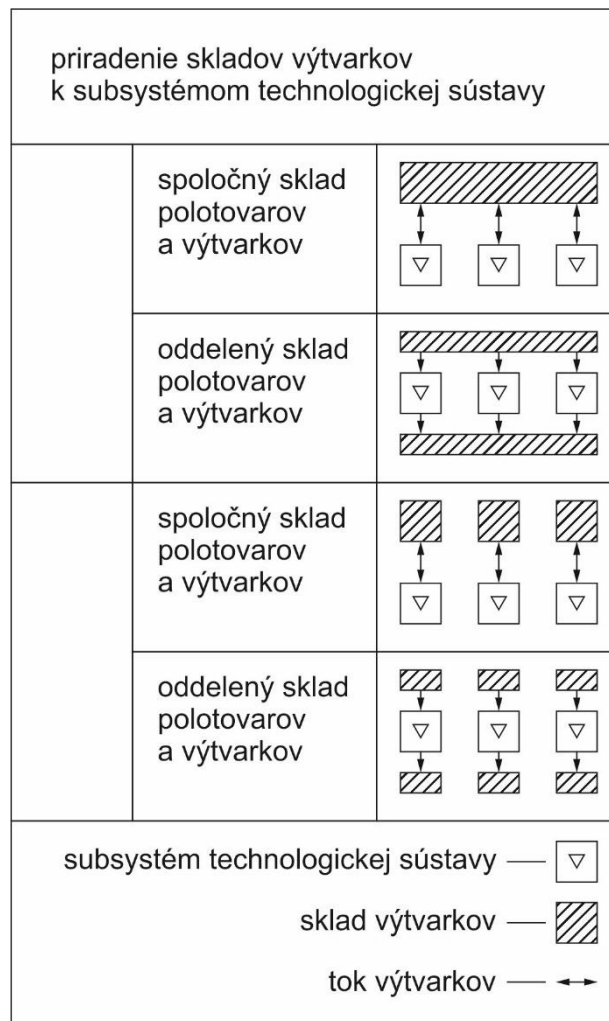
priradenie skladov výtvarkov k subsystémom technologickej sústavy

| | | |
|---|---|---|
| | spoločný sklad polotovarov a výtvarkov | |
| | oddelený sklad polotovarov a výtvarkov | |
| | spoločný sklad polotovarov a výtvarkov | |
| | oddelený sklad polotovarov a výtvarkov | |

subsystém technologickej sústavy —

sklad výtvarkov —

tok výtvarkov —